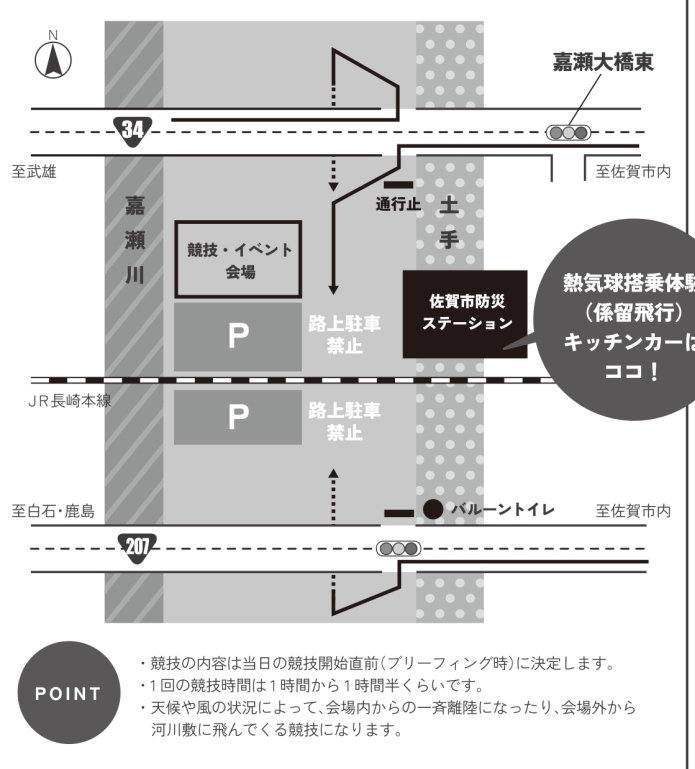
N

嘉瀬大橋東

34

至武雄

至佐賀市内

嘉瀬川

通行止

土手

競技・イベント会場

P

路上駐車禁止

佐賀市防災ステーション

熱気球搭乗体験
（係留飛行）
キッチンカーは
ココ！

JR長崎本線

P

路上駐車禁止

至白石・鹿島

バルーントイレ

至佐賀市内

207

POINT

・競技の内容は当日の競技開始直前（ブリーフィング時）に決定します。
・1回の競技時間は1時間から1時間半くらいです。
・天候や風の状況によって、会場内からの一斉離陸になったり、会場外から河川敷に飛んでくる競技になります。